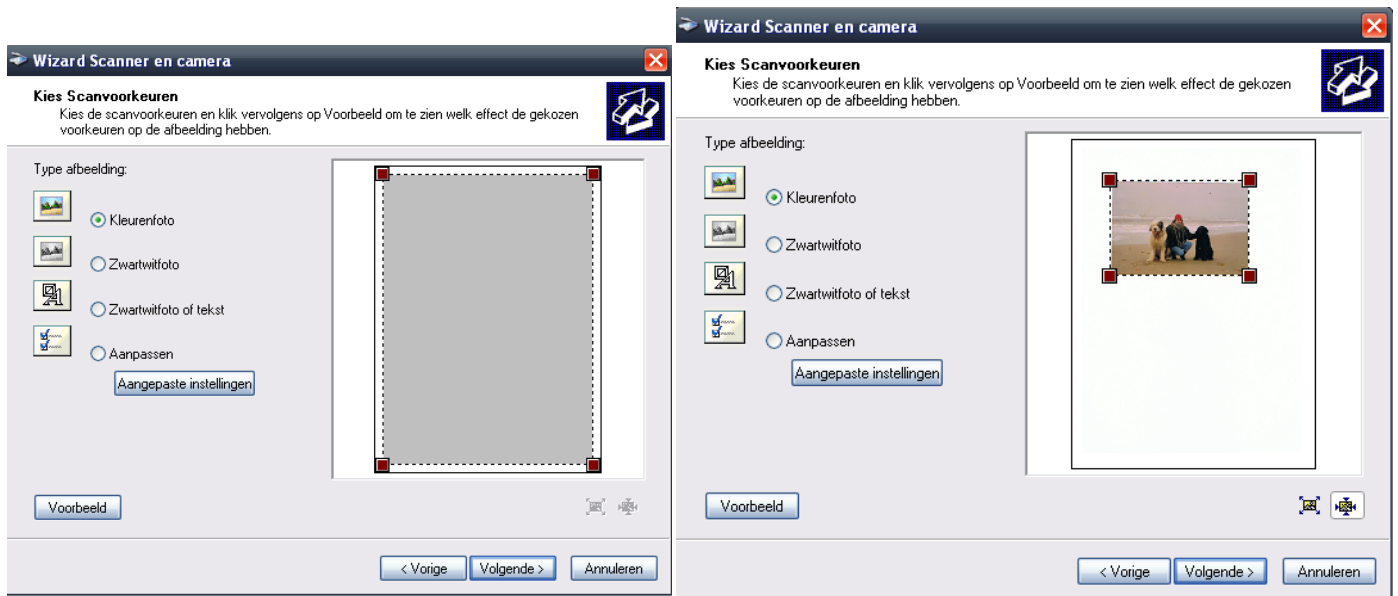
Wizard Scanner en camera

Kies Scanvoorkeuren
Kies de scanvoorkeuren en klik vervolgens op Voorbeeld om te zien welk effect de gekozen voorkeuren op de afbeelding hebben.

Type afbeelding:

Kleurenfoto

Zwartwitfoto

Zwartwitfoto of tekst

Aanpassen

Aangepaste instellingen

Voorbeeld

< Vorige
Volgende >
Annuleren

Wizard Scanner en camera

Kies Scanvoorkeuren
Kies de scanvoorkeuren en klik vervolgens op Voorbeeld om te zien welk effect de gekozen voorkeuren op de afbeelding hebben.

Type afbeelding:

Kleurenfoto

Zwartwitfoto

Zwartwitfoto of tekst

Aanpassen

Aangepaste instellingen

Voorbeeld

< Vorige
Volgende >
Annuleren